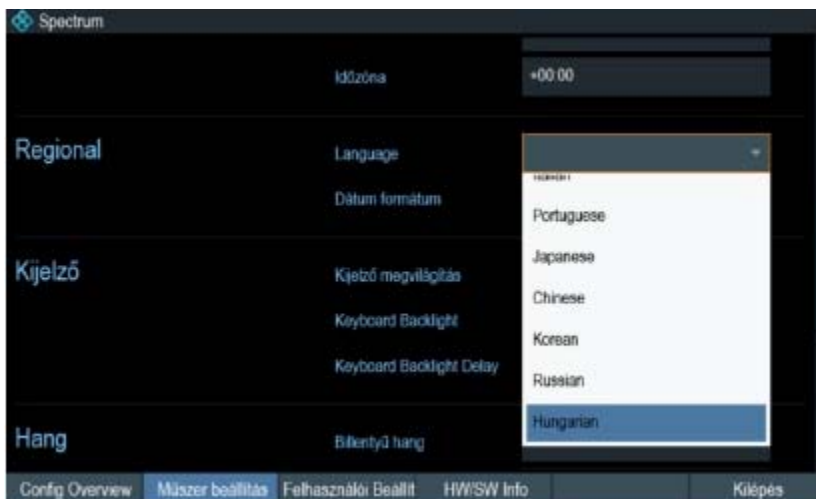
Spectrum

Időzóna
+00:00

Regional
Language
Dátum formátum

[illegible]
Portuguese
Japanese
Chinese
Korean
Russian
Hungarian

Kijelző
Kijelző megvilágítás
Keyboard Backlight
Keyboard Backlight Delay

Hang
Billentyű hang

Config Overview
Műszer beállítás
Felhasználói Beállít
HW/SW Info
Kilépés